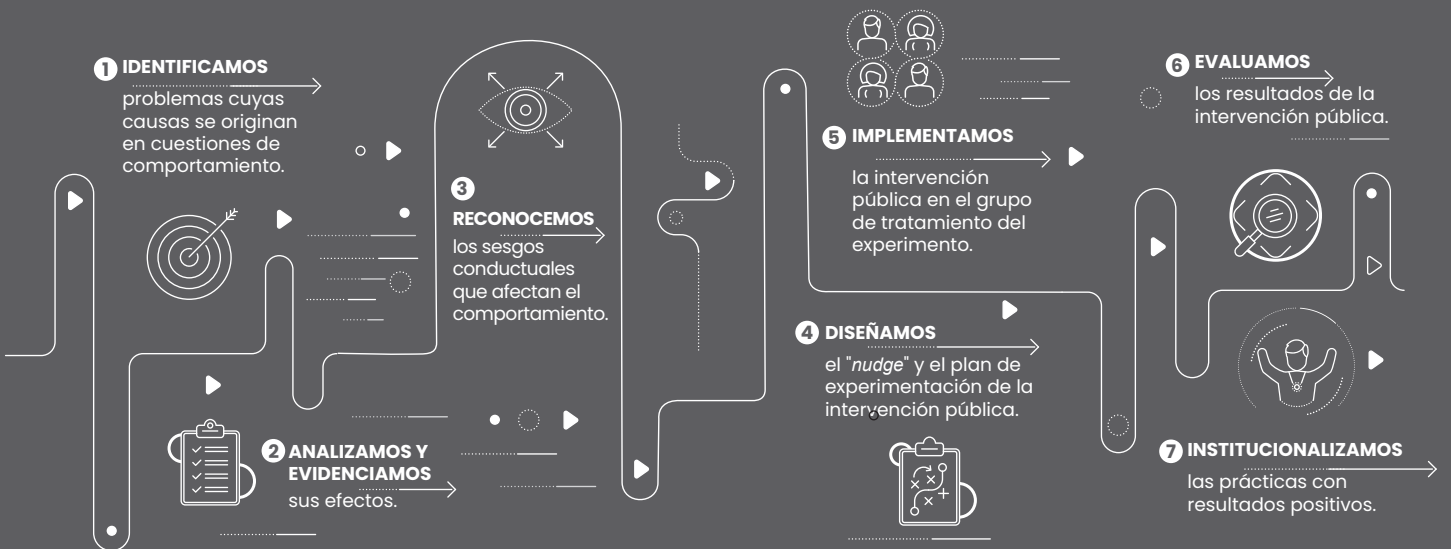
1 IDENTIFICAMOS
problemas cuyas causas se originan en cuestiones de comportamiento.

2 ANALIZAMOS Y EVIDENCIAMOS
sus efectos.

3 RECONOCEMOS
los sesgos conductuales que afectan el comportamiento.

4 DISEÑAMOS
el "*nudge*" y el plan de experimentación de la intervención pública.

5 IMPLEMENTAMOS
la intervención pública en el grupo de tratamiento del experimento.

6 EVALUAMOS
los resultados de la intervención pública.

7 INSTITUCIONALIZAMOS
las prácticas con resultados positivos.